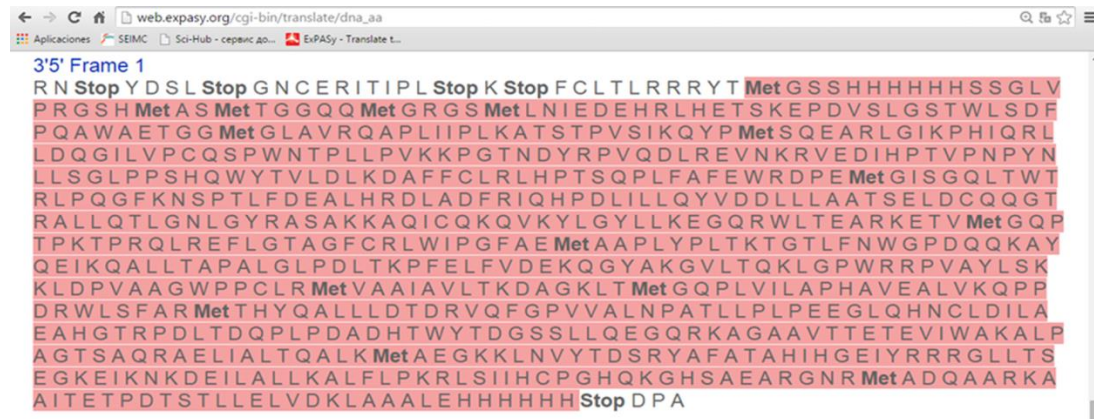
web.expasy.org/cgi-bin/translate/dna_aa

Aplicaciones SEIMC Sci-Hub - сервис до... ExPASy - Translate t...

3'5' Frame 1

R N Stop Y D S L Stop G N C E R I T I P L Stop K Stop F C L T L R R R Y T Met G S S H H H H H H S S G L V P R G S H Met A S Met T G G Q Q Met G R G S Met L N I E D E H R L H E T S K E P D V S L G S T W L S D F P Q A W A E T G G Met G L A V R Q A P L I I P L K A T S T P V S I K Q Y P Met S Q E A R L G I K P H I Q R L L D Q G I L V P C Q S P W N T P L L P V K K P G T N D Y R P V Q D L R E V N K R V E D I H P T V P N P Y N L L S G L P P S H Q W Y T V L D L K D A F F C L R L H P T S Q P L F A F E W R D P E Met G I S G Q L T W T R L P Q G F K N S P T L F D E A L H R D L A D F R I Q H P D L I L L Q Y V D D L L L A A T S E L D C Q Q G T R A L L Q T L G N L G Y R A S A K K A Q I C Q K Q V K Y L G Y L L K E G Q R W L T E A R K E T V Met G Q P T P K T P R Q L R E F L G T A G F C R L W I P G F A E Met A A P L Y P L T K T G T L F N W G P D Q Q K A Y Q E I K Q A L L T A P A L G L P D L T K P F E L F V D E K Q G Y A K G V L T Q K L G P W R R P V A Y L S K K L D P V A A G W P P C L R Met V A A I A V L T K D A G K L T Met G Q P L V I L A P H A V E A L V K Q P P D R W L S F A R Met T H Y Q A L L L D T D R V Q F G P V V A L N P A T L L P L P E E G L Q H N C L D I L A E A H G T R P D L T D Q P L P D A D H T W Y T D G S S L L Q E G Q R K A G A A V T T E T E V I W A K A L P A G T S A Q R A E L I A L T Q A L K Met A E G K K L N V Y T D S R Y A F A T A H I H G E I Y R R R G L L T S E G K E I K N K D E I L A L L K A L F L P K R L S I I H C P G H Q K G H S A E A R G N R Met A D Q A A R K A A I T E T P D T S T L L E L V D K L A A A L E H H H H H H Stop D P A